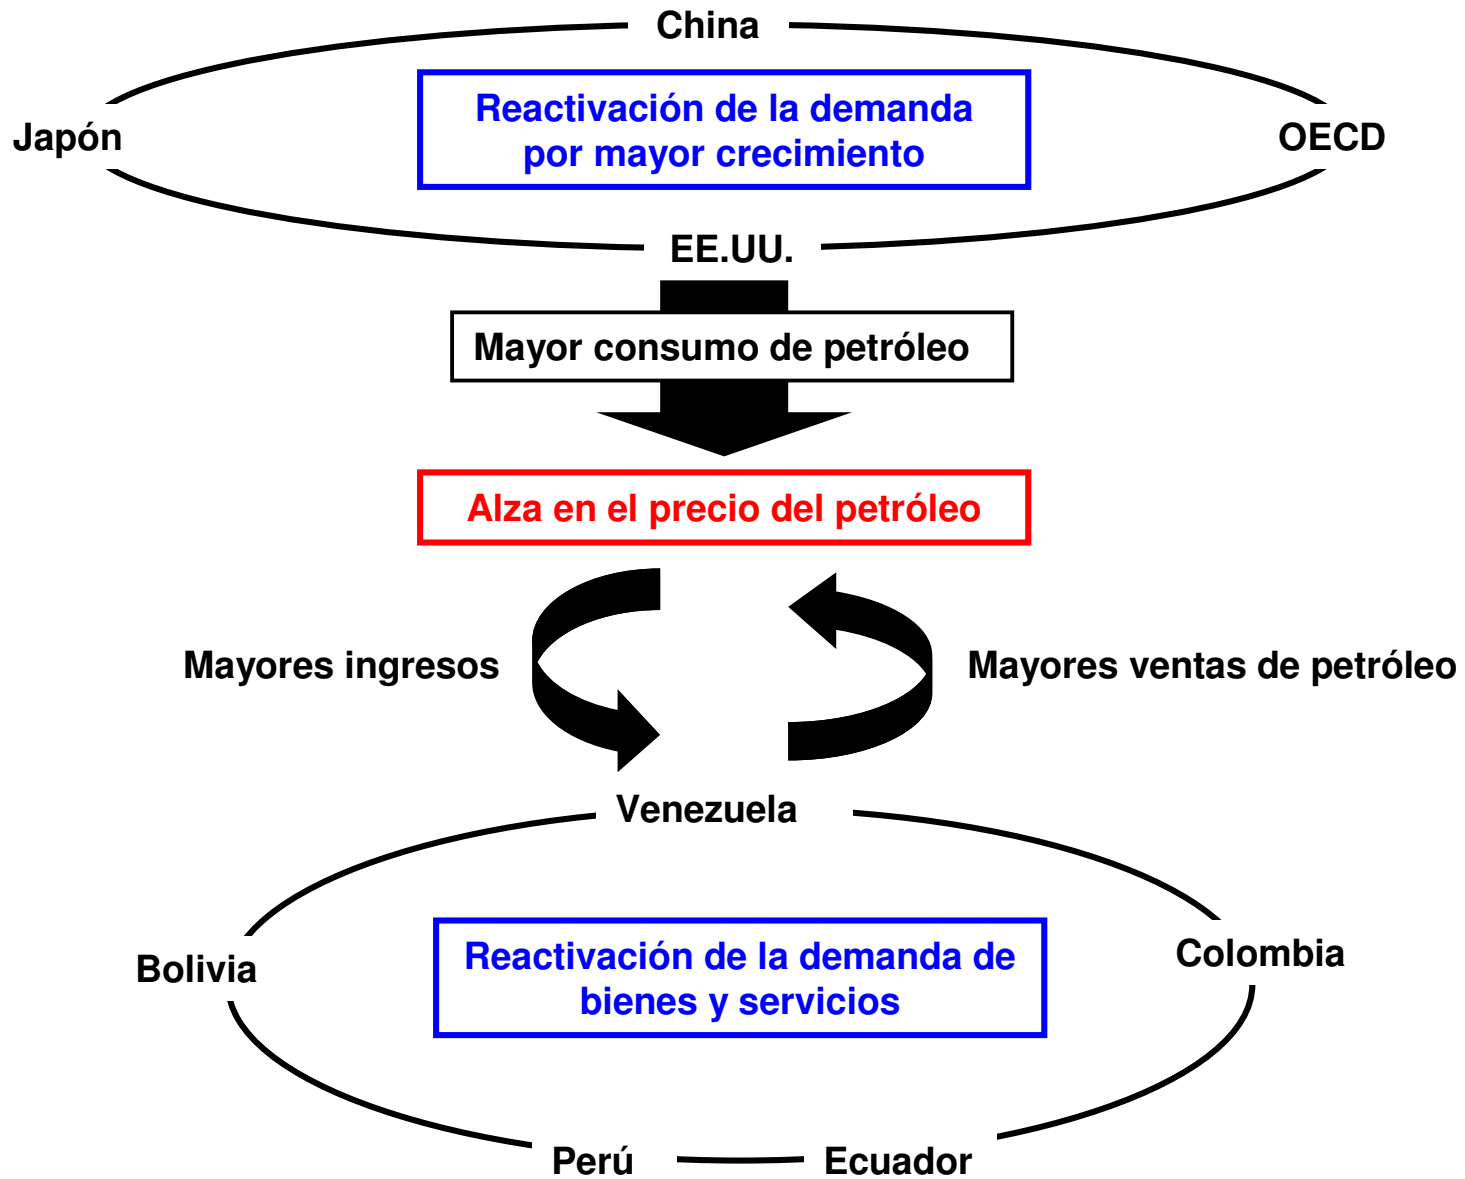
China

Japón

Reactivación de la demanda por mayor crecimiento

OECD

EE.UU.

Mayor consumo de petróleo

Alza en el precio del petróleo

Mayores ingresos

Mayores ventas de petróleo

Venezuela

Bolivia

Reactivación de la demanda de bienes y servicios

Colombia

Perú

Ecuador